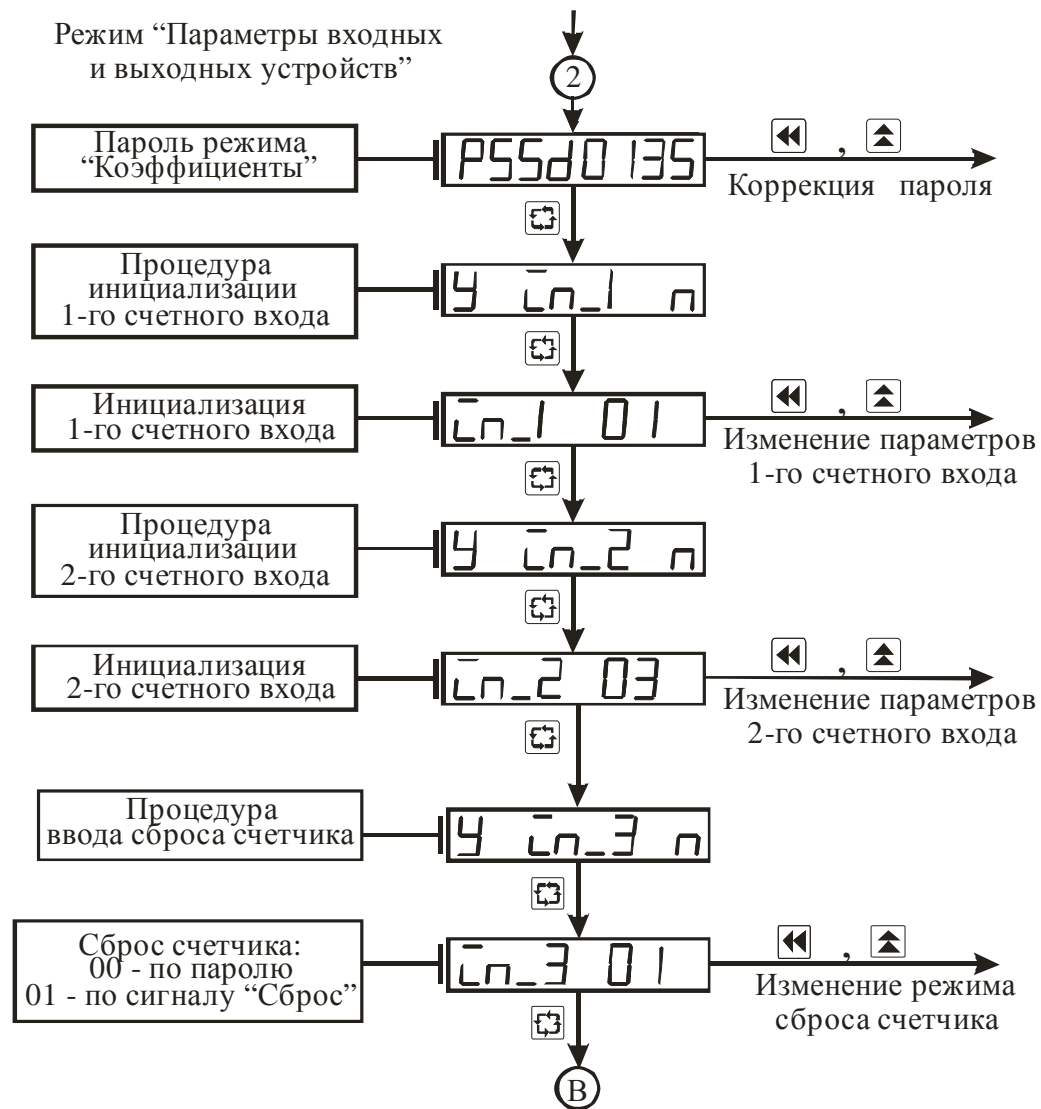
Режим “Параметры входных и выходных устройств”

2

Пароль режима “Коэффициенты”

PSSd0135

,

Коррекция пароля

Процедура инициализации 1-го счетного входа

Y In_1 n

Инициализация 1-го счетного входа

In_1 01

,

Изменение параметров 1-го счетного входа

Процедура инициализации 2-го счетного входа

Y In_2 n

Инициализация 2-го счетного входа

In_2 03

,

Изменение параметров 2-го счетного входа

Процедура ввода сброса счетчика

Y In_3 n

Сброс счетчика: 00 - по паролю 01 - по сигналу “Сброс”

In_3 01

,

Изменение режима сброса счетчика

B